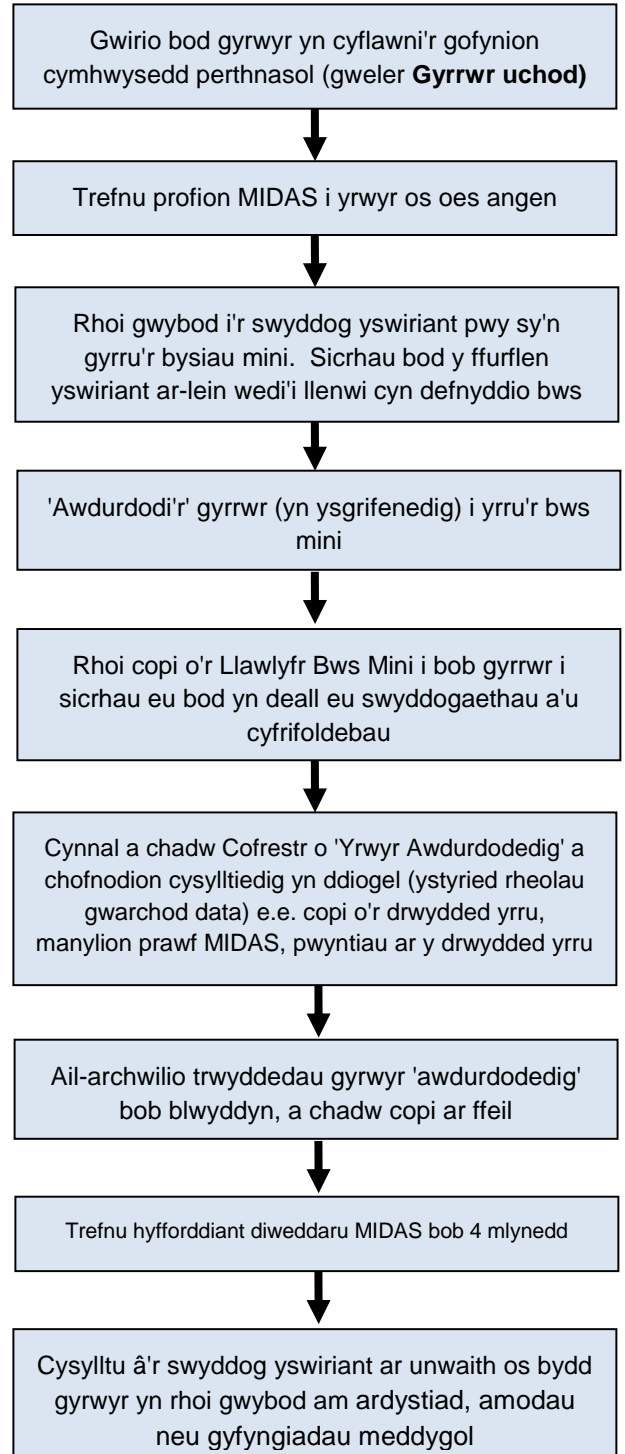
Gwirio bod gyrwyr yn cyflawni'r gofynion cymhwysedd perthnasol (gweler **Gyrrwr uchod)**

Trefnu profion MIDAS i yrwyr os oes angen

Rhoi gwybod i'r swyddog yswiriant pwy sy'n gyrru'r bysiau mini. Sicrhau bod y ffurflen yswiriant ar-lein wedi'i llenwi cyn defnyddio bws

'Awdurdodi'r' gyrrwr (yn ysgrifenedig) i yrru'r bws mini

Rhoi copi o'r Llawlyfr Bws Mini i bob gyrrwr i sicrhau eu bod yn deall eu swyddogaethau a'u cyfrifoldebau

Cynnal a chadw Cofrestr o 'Yrwyr Awdurdodedig' a chofnodion cysylltiedig yn ddiogel (ystyried rheolau gwarchod data) e.e. copi o'r drwydded yrru, manylion prawf MIDAS, pwyntiau ar y drwydded yrru

Ail-archwilio trwyddedau gyrwyr 'awdurdodedig' bob blwyddyn, a chadw copi ar ffeil

Trefnu hyfforddiant diweddaru MIDAS bob 4 mlynedd

Cysylltu â'r swyddog yswiriant ar unwaith os bydd gyrwyr yn rhoi gwybod am ardystiad, amodau neu gyfyngiadau meddygol